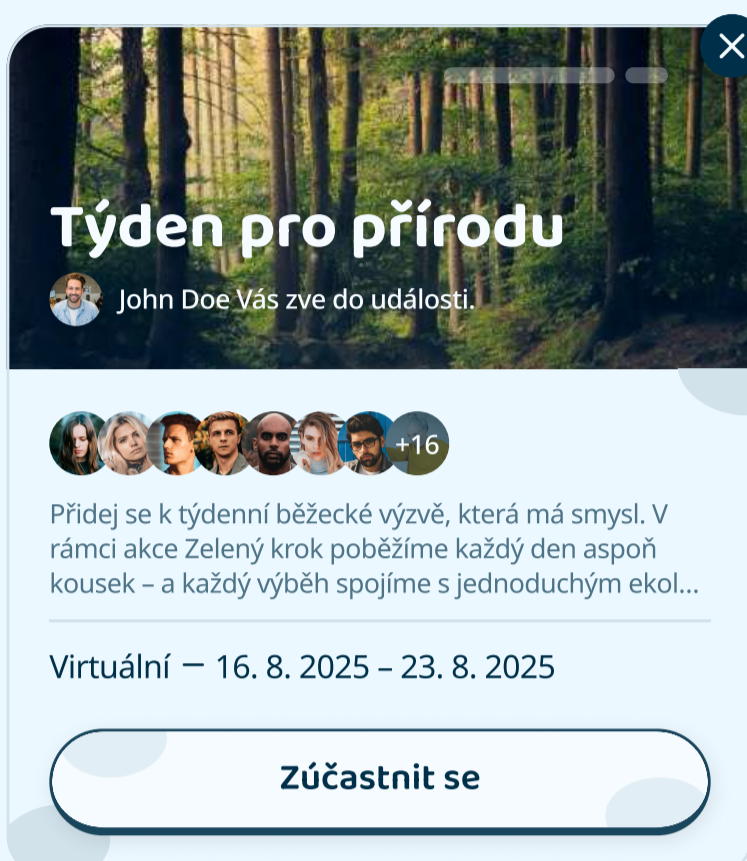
Týden pro přírodu

John Doe Vás zve do události.

+16

Přidej se k týdenní běžecké výzvě, která má smysl. V rámci akce Zelený krok poběžíme každý den aspoň kousek – a každý výběh spojíme s jednoduchým ekol...

Virtuální — 16. 8. 2025 – 23. 8. 2025

Zúčastnit se